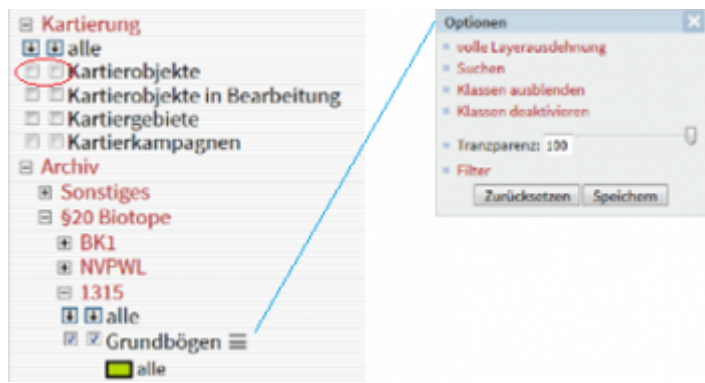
Kartierung
alle
Kartierobjekte
Kartierobjekte in Bearbeitung
Kartiergebiete
Kartierkampagnen
Archiv
Sonstiges
§20 Biotope
BK1
NVPWL
1315
alle
Grundbögen
alle

Optionen
volle Layerausdehnung
Suchen
Klassen ausblenden
Klassen deaktivieren
Tranzparenz: 100
Filter
Zurücksetzen
Speichern